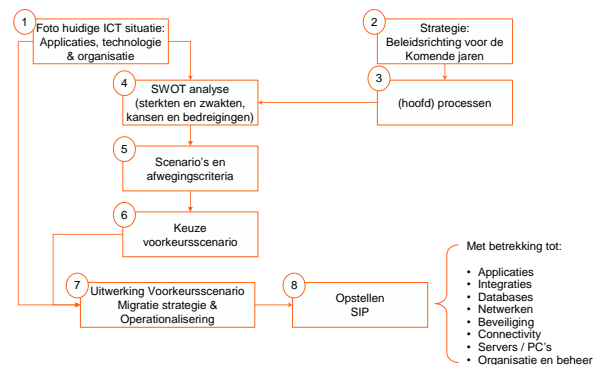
1
Foto huidige ICT situatie: Applicaties, technologie & organisatie

2
Strategie: Beleidsrichting voor de Komende jaren

3
(hoofd) processen

4
SWOT analyse (sterkten en zwakten, kansen en bedreigingen)

5
Scenario's en afwegingscriteria

6
Keuze voorkeursscenario

7
Uitwerking Voorkeursscenario Migratie strategie & Operationalisering

8
Opstellen SIP

Met betrekking tot:

• Applicaties
• Integraties
• Databases
• Netwerken
• Beveiliging
• Connectivity
• Servers / PC's
• Organisatie en beheer